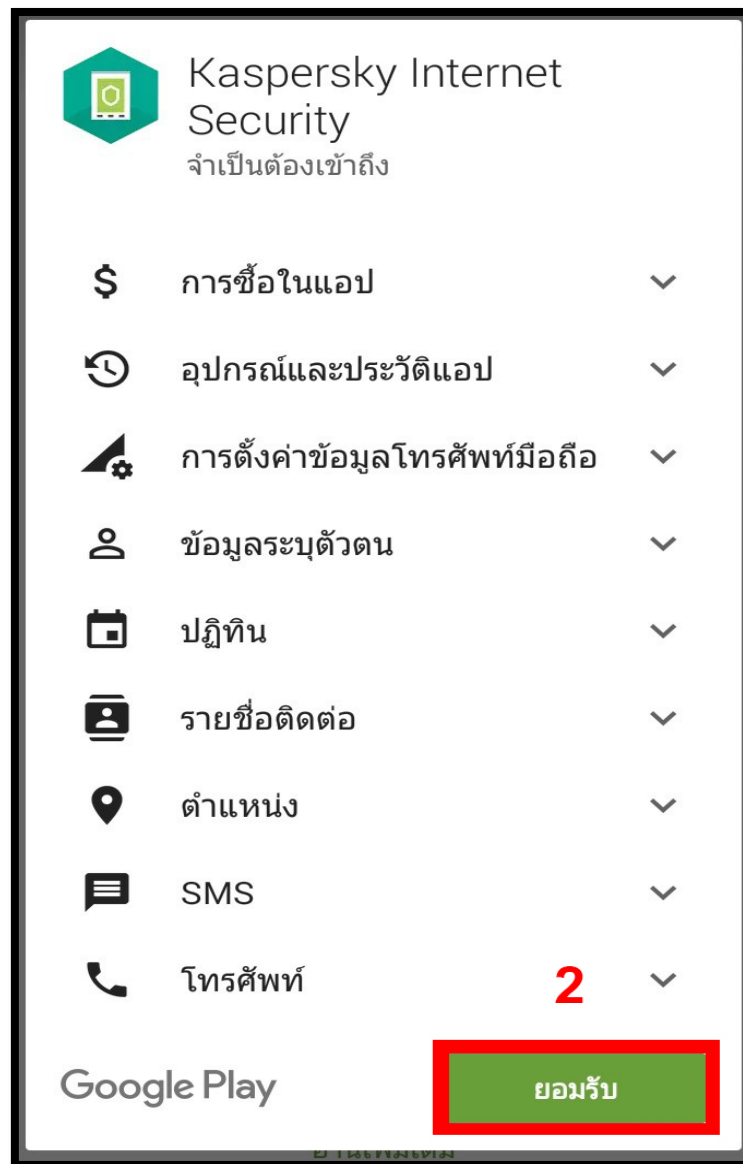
Kaspersky Internet Security
จำเป็นต้องเข้าถึง

การซื้อในแอป

อุปกรณ์และประวัติแอป

การตั้งค่าข้อมูลโทรศัพท์มือถือ

ข้อมูลระบุตัวตน

ปฏิทิน

รายชื่อติดต่อ

ตำแหน่ง

SMS

โทรศัพท์

2

Google Play

ยอมรับ

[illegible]